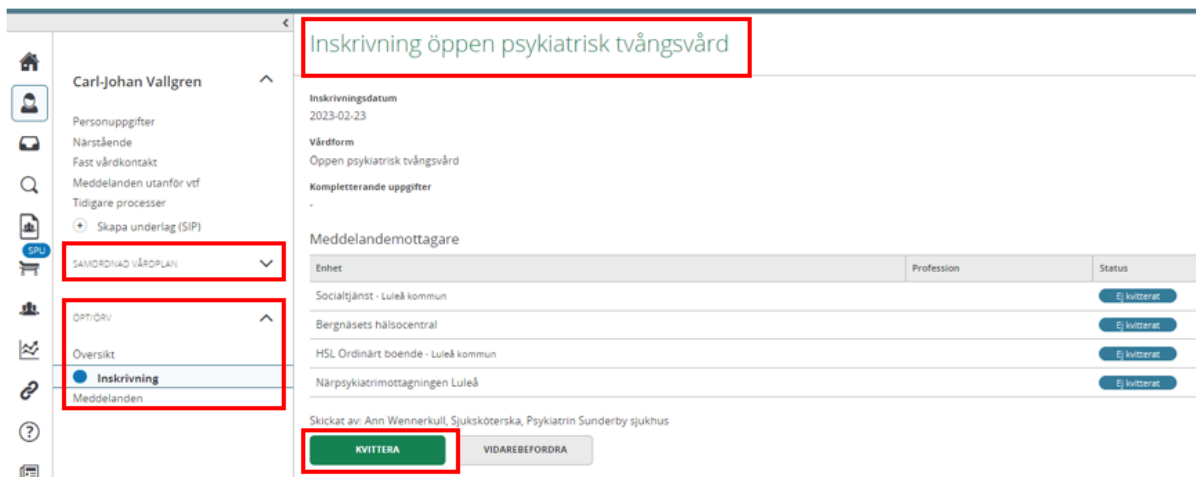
SPU

Carl-Johan Vallgren

Personuppgifter
Närstående
Fast vårdkontakt
Meddelanden utanför vtf
Tidigare processer
Skapa underlag (SIP)

SAMORDNAD VÅRDPLAN

ÖPT/ÖRV

Översikt
Inskrivning
Meddelanden

Inskrivning öppen psykiatrisk tvångsvård

Inskrivningsdatum
2023-02-23

Vårdform
Öppen psykiatrisk tvångsvård

Kompletterande uppgifter
-

Meddelandemottagare

| Enhet | Profession | Status |
|---|---|---|
| Socialtjänst - Luleå kommun | | Ej kvitterat |
| Bergnäsets hälsocentral | | Ej kvitterat |
| HSL Ordinärt boende - Luleå kommun | | Ej kvitterat |
| Närpsykiatrimottagningen Luleå | | Ej kvitterat |

Skickat av: Ann Wennerkull, Sjuksköterska, Psykiatrin Sunderby sjukhus

KVITTERA
VIDAREBEFORDRA